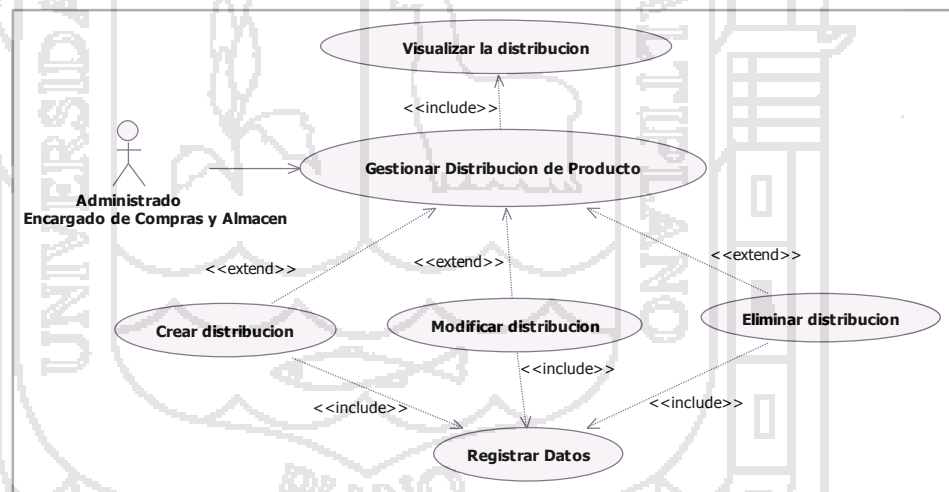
Visualizar la distribucion

<<include>>

Administrado
Encargado de Compras y Almacen

Gestionar Distribucion de Producto

<<extend>>

<<extend>>

<<extend>>

Crear distribucion

Modificar distribucion

Eliminar distribucion

<<include>>

<<include>>

<<include>>

Registrar Datos